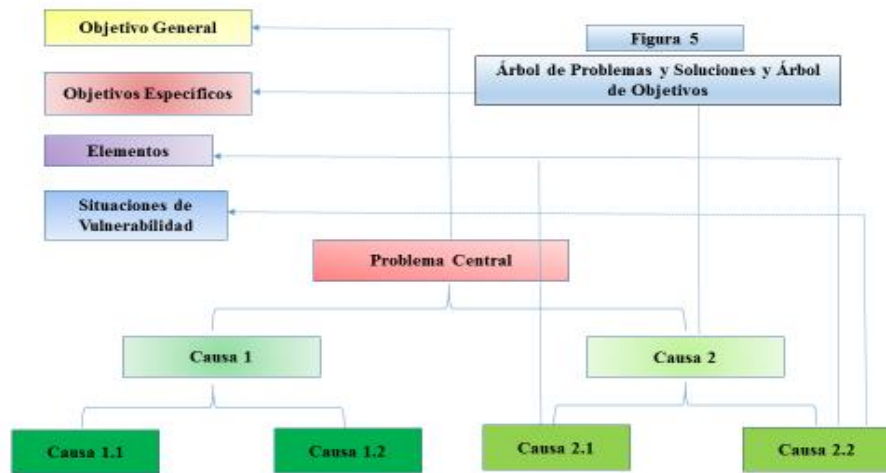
Objetivo General

Figura 5

Árbol de Problemas y Soluciones y Árbol de Objetivos

Objetivos Específicos

Elementos

Situaciones de Vulnerabilidad

Problema Central

Causa 1

Causa 2

Causa 1.1

Causa 1.2

Causa 2.1

Causa 2.2